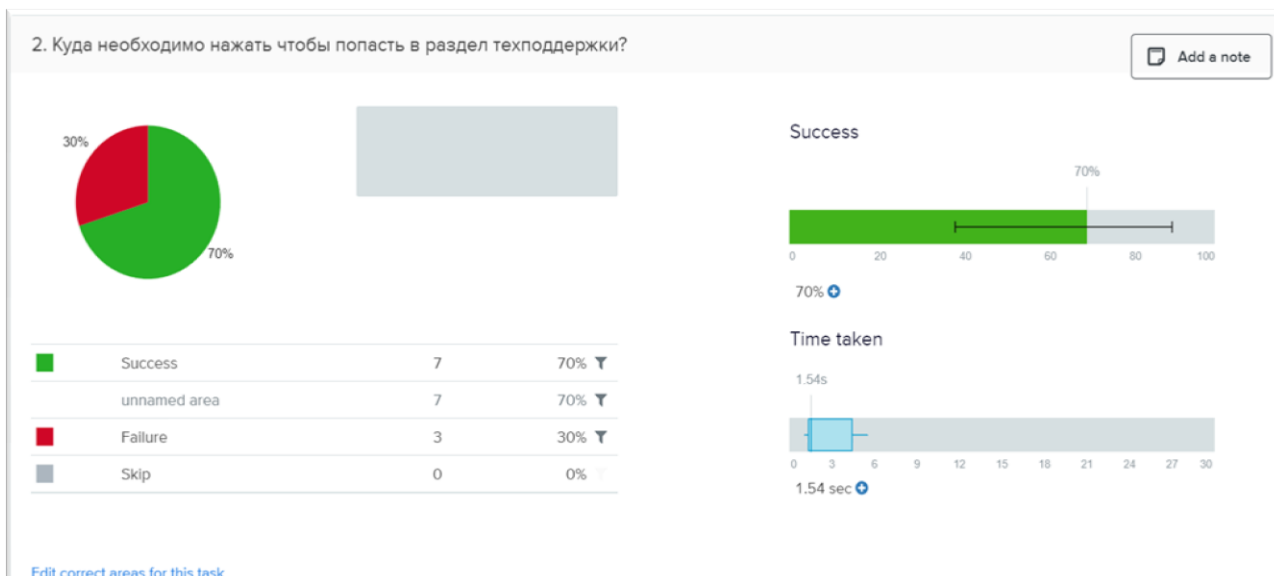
2. Куда необходимо нажать чтобы попасть в раздел техподдержки?

Add a note

30%

70%

| | | | |
|---|---|---|---|
| | Success | 7 | 70% |
| | unnamed area | 7 | 70% |
| | Failure | 3 | 30% |
| | Skip | 0 | 0% |

Success

70%

0 20 40 60 80 100

70%

Time taken

1.54s

0 3 6 9 12 15 18 21 24 27 30

1.54 sec

Edit correct areas for this task